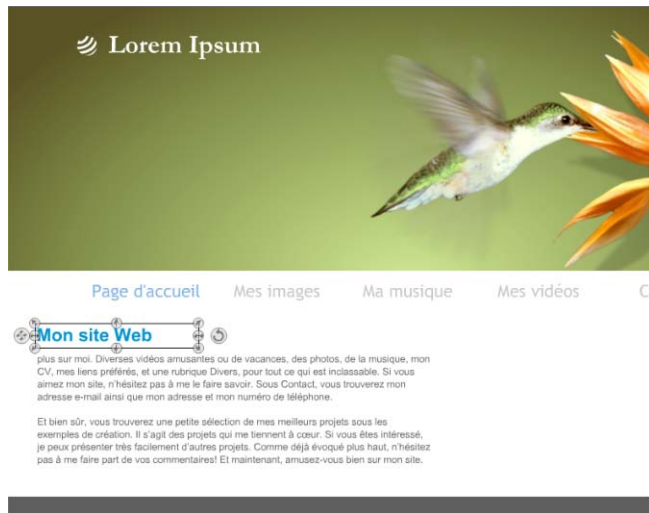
Lorem Ipsum

Page d'accueil Mes images Ma musique Mes vidéos C

Mon site Web

plus sur moi. Diverses vidéos amusantes ou de vacances, des photos, de la musique, mon CV, mes liens préférés, et une rubrique Divers, pour tout ce qui est inclassable. Si vous aimez mon site, n'hésitez pas à me le faire savoir. Sous Contact, vous trouverez mon adresse e-mail ainsi que mon adresse et mon numéro de téléphone.

Et bien sûr, vous trouverez une petite sélection de mes meilleurs projets sous les exemples de création. Il s'agit des projets qui me tiennent à cœur. Si vous êtes intéressé, je peux présenter très facilement d'autres projets. Comme déjà évoqué plus haut, n'hésitez pas à me faire part de vos commentaires! Et maintenant, amusez-vous bien sur mon site.